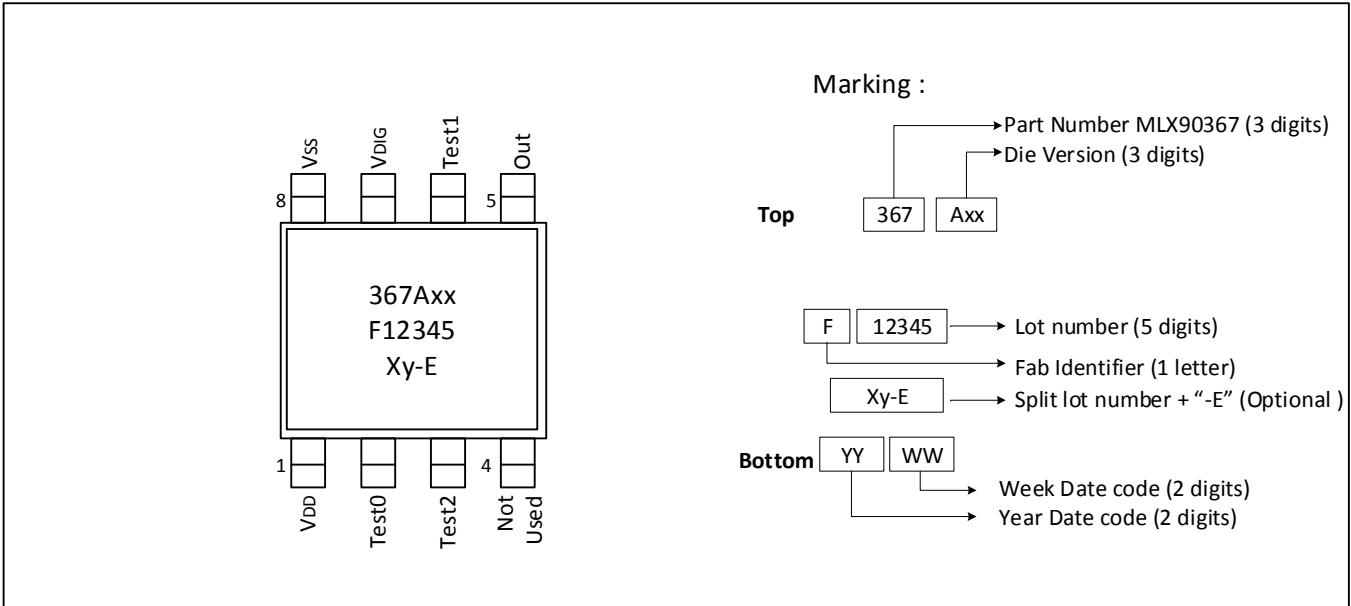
VSS
VDIG
Test1
Out
8
5
367Axx
F12345
Xy-E
1
4
VDD
Test0
Test2
Not Used

Marking :

Part Number MLX90367 (3 digits)
Die Version (3 digits)
Top
367
Axx

F
12345
Lot number (5 digits)
Fab Identifier (1 letter)
Xy-E
Split lot number + "-E" (Optional )

Bottom
YY
WW
Week Date code (2 digits)
Year Date code (2 digits)